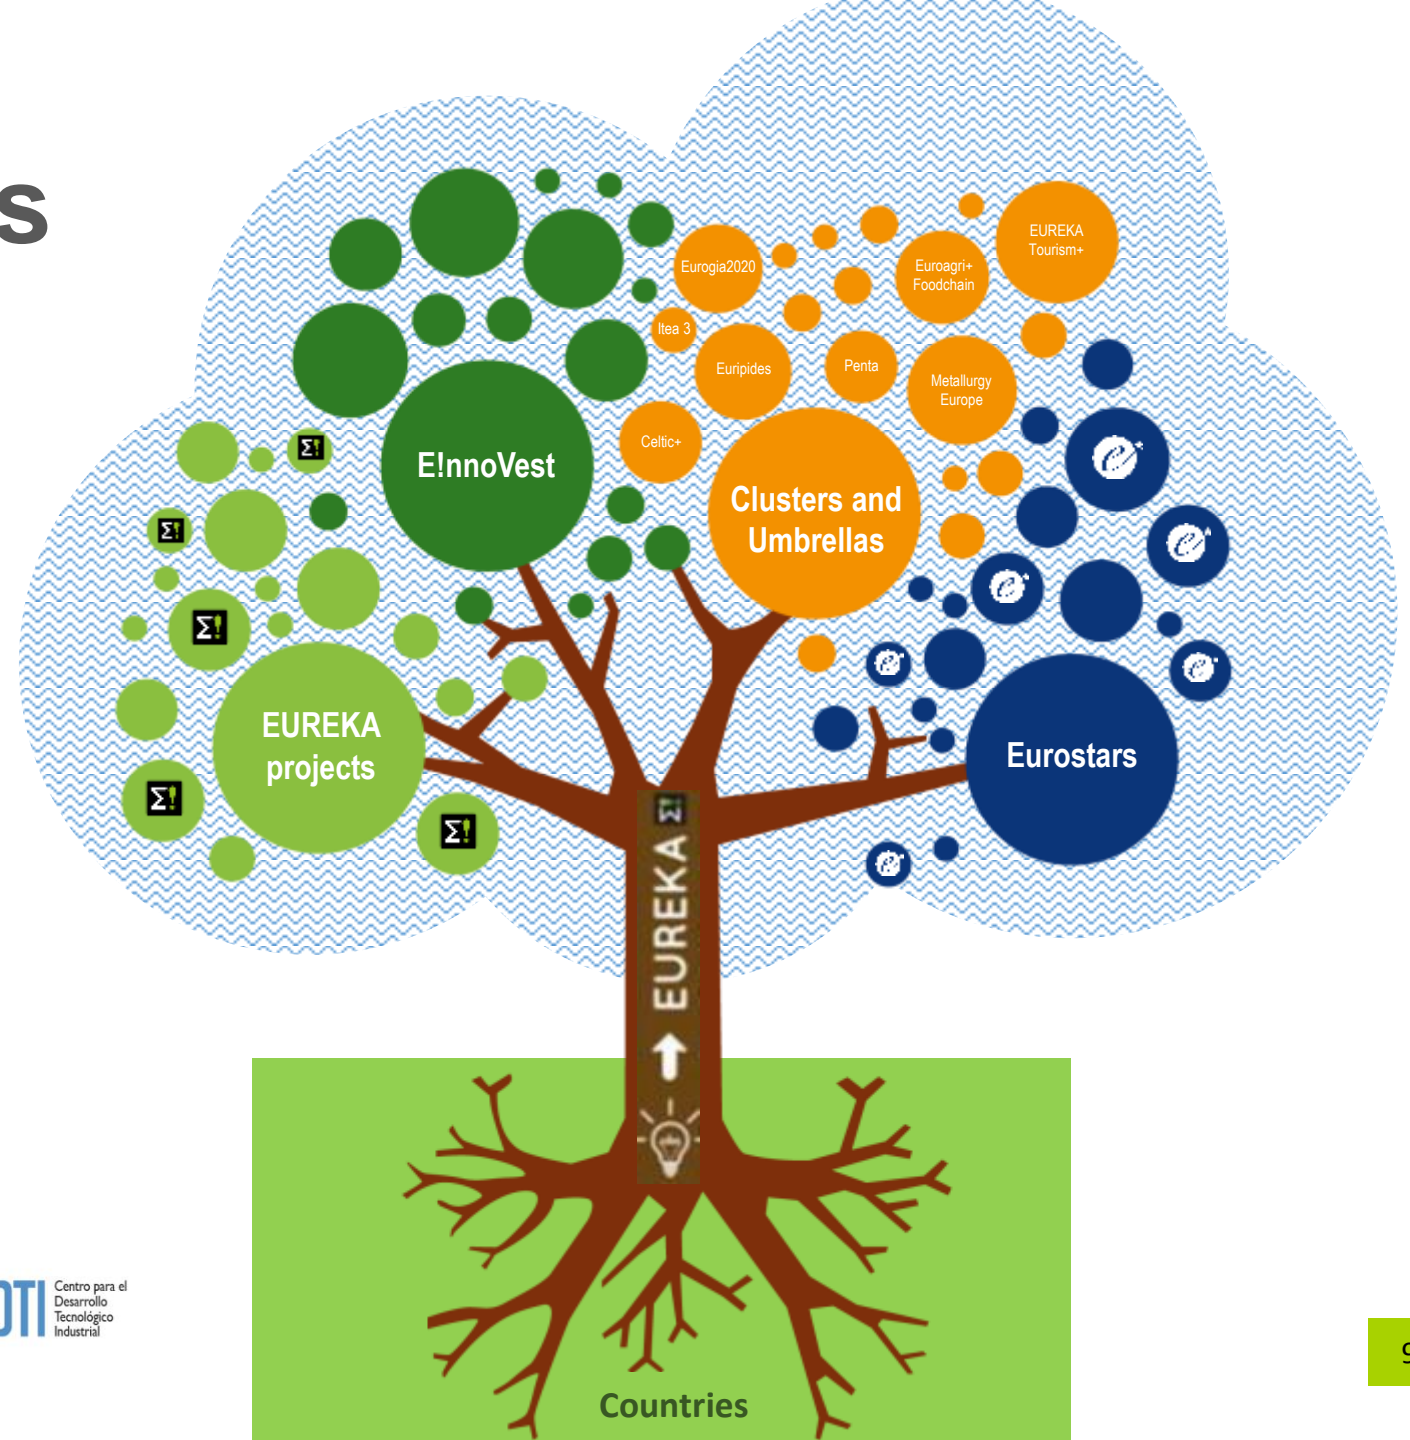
s

Eurogia2020

EUREKA Tourism+

Euroagri+ Foodchain

Itea 3

Euripides

Penta

Metallurgy Europe

Celtic+

E!nnoVest

Clusters and Umbrellas

EUREKA projects

Eurostars

EUREKA

Countries

DTI Centro para el Desarrollo Tecnológico Industrial

9